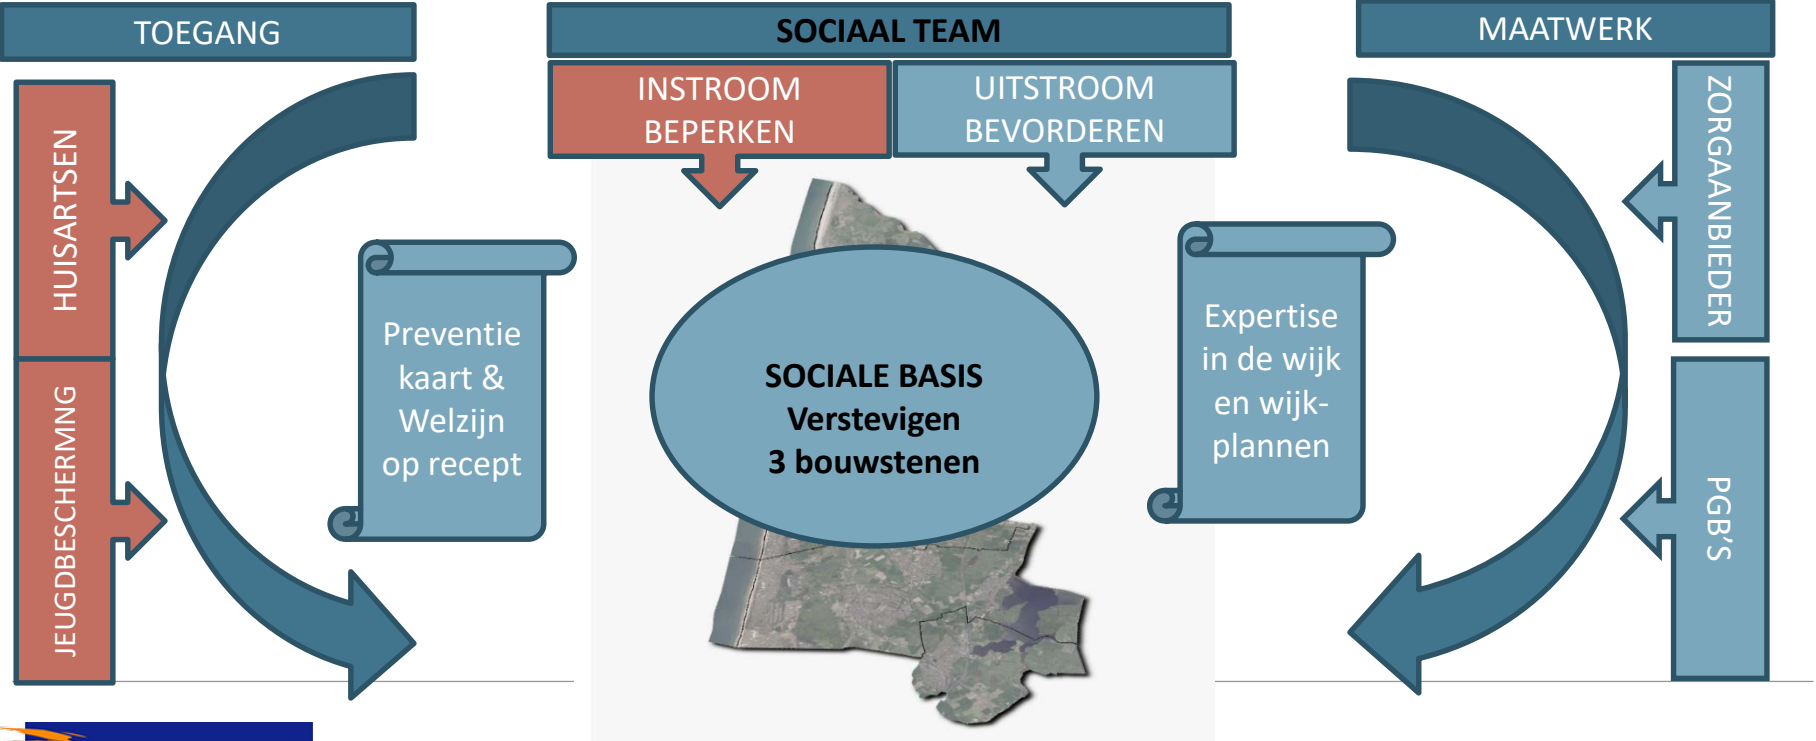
TOEGANG

SOCIAAL TEAM

MAATWERK

INSTROOM BEPERKEN

UITSTROOM BEVORDEREN

HUISARTSEN

JEUGDBESCHERMING

Preventie kaart & Welzijn op recept

SOCIALE BASIS
Verstevigen
3 bouwstenen

Expertise in de wijk en wijkplannen

ZORGAANBIEDER

PGB'S